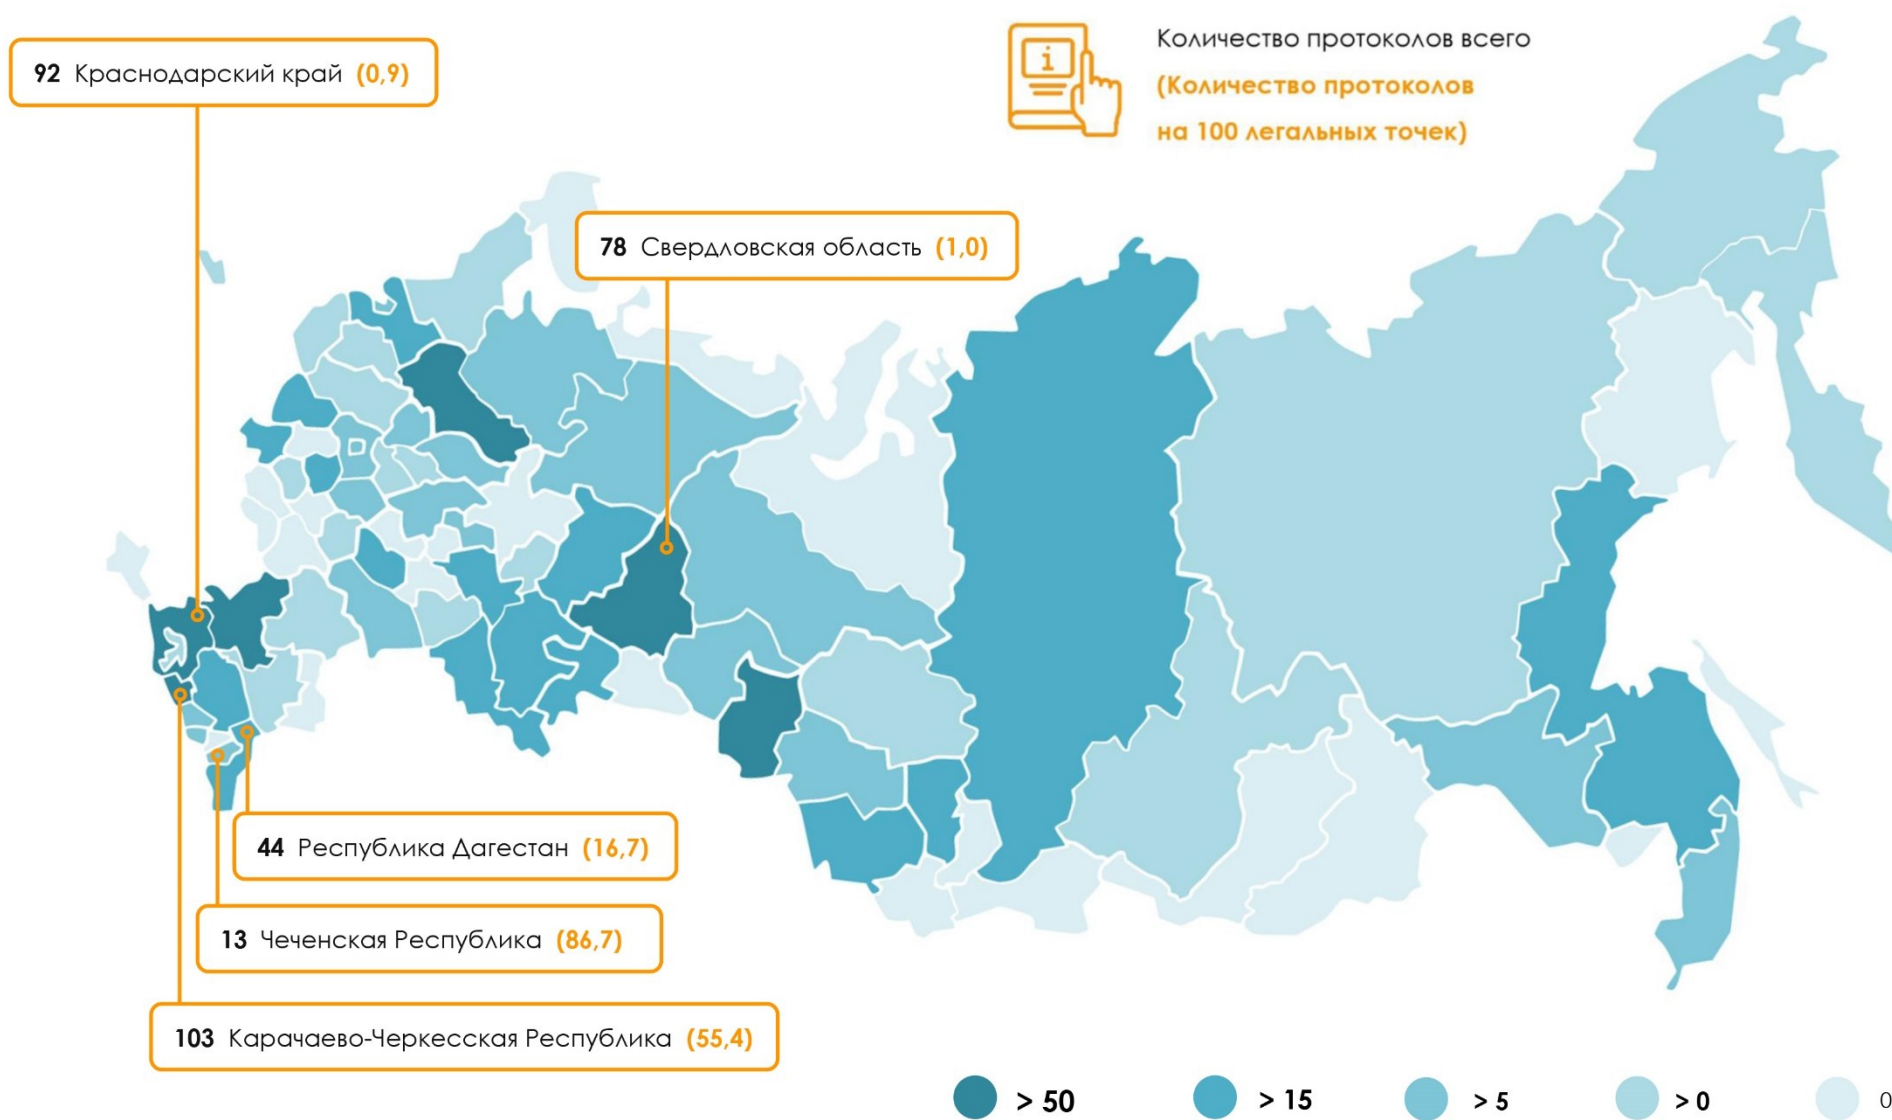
Количество протоколов всего
(Количество протоколов на 100 легальных точек)

92 Краснодарский край (0,9)

78 Свердловская область (1,0)

44 Республика Дагестан (16,7)

13 Чеченская Республика (86,7)

103 Карачаево-Черкесская Республика (55,4)

> 50
> 15
> 5
> 0
0